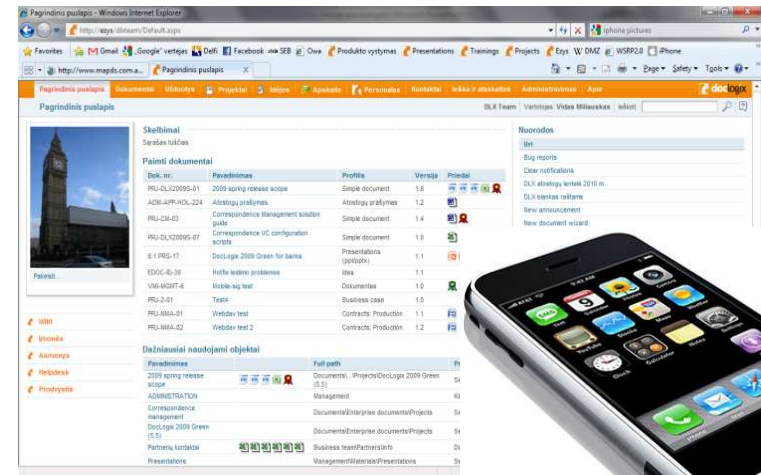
Pagrindinis puslapis - Windows Internet Explorer

http://ezys/dlxteam/Default.aspx

iphone pictures

Favorites | Gmail | Google' vertejas | Delfi | Facebook | SEB | Owa | Produkto vystymas | Presentations | Trainings | Projects | Ezys | DMZ | WSRP2.0 | iPhone

http://www.mapds.com.a... | Pagrindinis puslapis

Page | Safety | Tools

Pagrindinis puslapis | Dokumentai | Uždaviniai | Projektai | Idėjos | Apskaita | Personalas | Kontaktai | Teisės ir atsakomybė | Administravimas | Apie | doclogix

Pagrindinis puslapis

DLX Team | Vartotojas: Vidas Miliauskas | Išeiti

Skelbimai

Sąrašas tuščias.

Paimti dokumentai

| Dok. nr. | Pavadinimas | Profilis | Versija | Priedai |
|---|---|---|---|---|
| PRJ-DLX20095-01 | 2009 spring release scope | Simple document | 1.8 | |
| ADM-APP-HOL-224 | Atostogų prašymas | Atostogų prašymas | 1.2 | |
| PRJ-CM-03 | Correspondence Management solution guide | Simple document | 1.4 | |
| PRJ-DLX20095-07 | Correspondence UC configuration scripts | Simple document | 1.8 | |
| 6.1.PRS-17 | DocLogix 2009 Green for banks | Presentations (ppt/pptx) | 1.1 | |
| EDOC-ID-30 | Hotfix leidimo problemos | Idea | 1.1 | |
| VM-MGMT-6 | Mobile-ag test | Dokumentas | 1.6 | |
| PRJ-2-01 | Test4 | Business case | 1.0 | |
| PRJ-MMA-01 | Webdav test | Contracts: Production | 1.1 | |
| PRJ-MMA-02 | Webdav test 2 | Contracts: Production | 1.2 | |

Dažniausiai naudojami objektai

| Pavadinimas | | Full path | |
|---|---|---|---|
| 2009 spring release scope | | Documents\...\Projects\DocLogix 2009 Green (5.5) | |
| ADMINISTRATION | | Management | |
| Correspondence management | | Documents\Enterprise documents\Projects | |
| DocLogix 2009 Green (5.5) | | Documents\Enterprise documents\Projects | |
| Partnerių kontaktai | | Business team\Partners\Info | |
| Presentations | | Management\Materials\Presentations | |

Pakeisti...

Wiki

Įmonės

Asmenys

Helpdesk

Produktai

Nuorodos

Url

Bug reports

Clear notifications

DLX atostogų lentelė 2010 m.

DLX blankas rašttams

New announcement

New document wizard